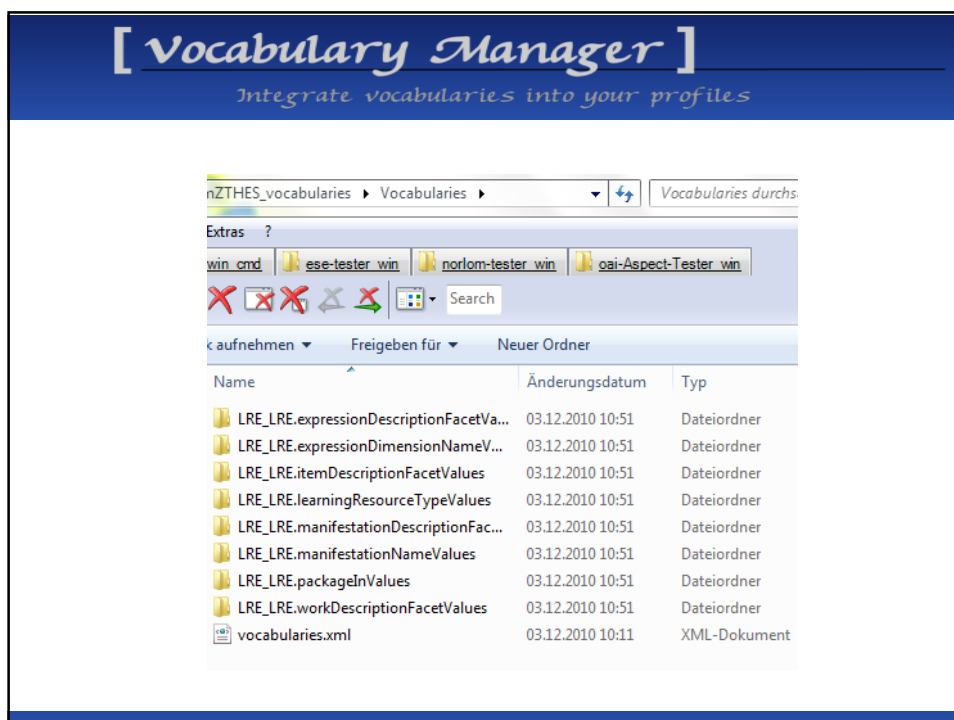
[ Vocabulary Manager ]

Integrate vocabularies into your profiles

nZTHES_vocabularies ▸ Vocabularies ▸

Vocabularies durchs

Extras ?

win cmd | ese-tester win | norlom-tester win | oai-Aspect-Tester win

Search

k aufnehmen ▾ Freigeben für ▾ Neuer Ordner

| Name | Änderungsdatum | Typ |
|---|---|---|
| LRE_LRE.expressionDescriptionFacetVa... | 03.12.2010 10:51 | Dateiordner |
| LRE_LRE.expressionDimensionNameV... | 03.12.2010 10:51 | Dateiordner |
| LRE_LRE.itemDescriptionFacetValues | 03.12.2010 10:51 | Dateiordner |
| LRE_LRE.learningResourceTypeValues | 03.12.2010 10:51 | Dateiordner |
| LRE_LRE.manifestationDescriptionFac... | 03.12.2010 10:51 | Dateiordner |
| LRE_LRE.manifestationNameValues | 03.12.2010 10:51 | Dateiordner |
| LRE_LRE.packageInValues | 03.12.2010 10:51 | Dateiordner |
| LRE_LRE.workDescriptionFacetValues | 03.12.2010 10:51 | Dateiordner |
| vocabularies.xml | 03.12.2010 10:11 | XML-Dokument |